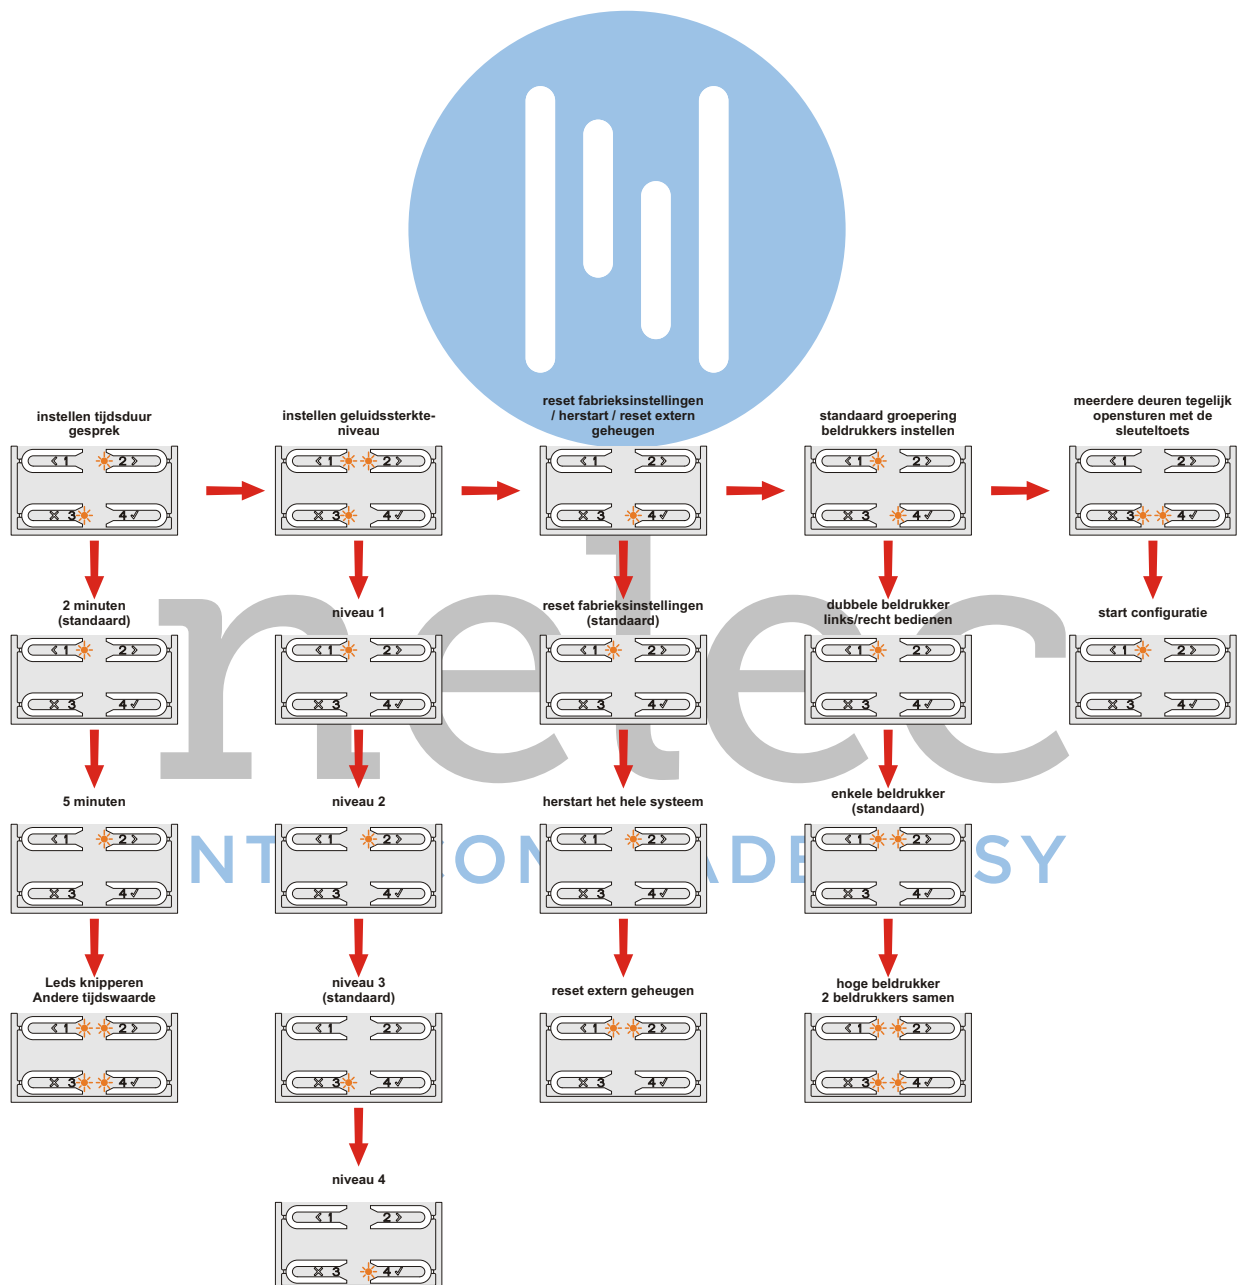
instellen tijdsduur gesprek

instellen geluidssterkte-niveau

reset fabrieksinstellingen / herstart / reset extern geheugen

standaard groepering beldrukkers instellen

meerdere deuren tegelijk opensturen met de sleuteltoets

< 1 2 > X 3 4 ✓

2 minuten (standaard)

niveau 1

reset fabrieksinstellingen (standaard)

dubbele beldrukker links/recht bedienen

start configuratie

5 minuten

niveau 2

herstart het hele systeem

enkele beldrukker (standaard)

Leds knipperen Andere tijdswaarde

niveau 3 (standaard)

reset extern geheugen

hoge beldrukker 2 beldrukkers samen

niveau 4

retec

NT ON ADE SY